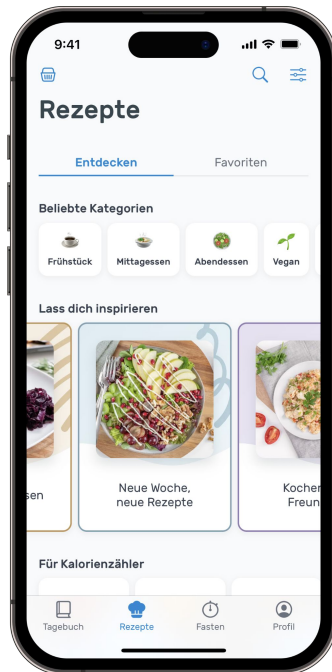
9:41

Rezepte

Entdecken

Favoriten

Beliebte Kategorien

Frühstück

Mittagessen

Abendessen

Vegan

Lass dich inspirieren

sen

Neue Woche, neue Rezepte

Kochen Freun

Für Kalorienzähler

Tagebuch

Rezepte

Fasten

Profil